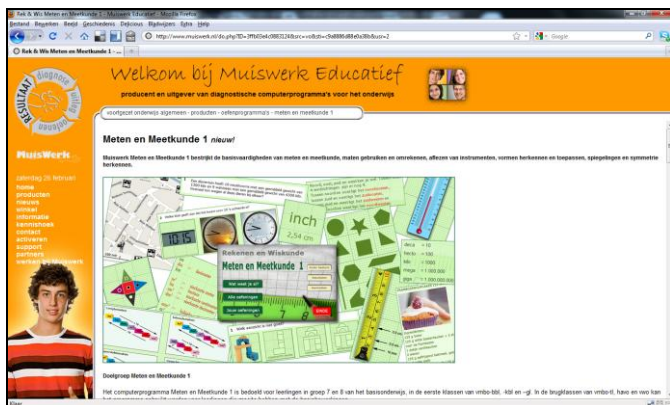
Rek & Wis Meten en Meetkunde 1 - Muiswerk Educatief - Mozilla Firefox
Bestand Bewerken Beeld Geschiedenis Bladwijzers Extra Help
http://www.muiswerk.nl/do.php?ID=3ffb03e6c0883124&src=c&to=c5a8886d88e0a38b&usr=2
Google
Rek & Wis Meten en Meetkunde 1 - ...

RESULTAAT diagnose
Welkom bij Muiswerk Educatief
producent en uitgever van diagnostische computerprogramma's voor het onderwijs
voortgezet onderwijs algemeen - producten - oefenprogramma's - meten en meetkunde 1

MuisWerk
zaterdag 26 februari
home
producten
nieuws
winkel
informatie
kennisboek
contact
activeren
support
partners
verkoop Muiswerk

Meten en Meetkunde 1 nieuw!

Muiswerk Meten en Meetkunde 1 bestrijkt de basisvaardigheden van meten en meetkunde, maten gebruiken en omrekenen, aflezen van instrumenten, vormen herkennen en toepassen, spiegelingen en symmetrie herkennen.

10:15
inch
2,54 cm
deca = 10
hecto = 100
kilo = 1000
mega = 1.000.000
giga = 1.000.000.000
Rekenen en Wiskunde
Meten en Meetkunde 1
Wat moet je zijn?
Alle oefeningen
Stoppen

Doelgroep Meten en Meetkunde 1

Het computerprogramma Meten en Meetkunde 1 is bedoeld voor leerlingen in groep 7 en 8 van het basisonderwijs, in de eerste klassen van vmbo-bbl, -kbl en -gl. In de brugklassen van vmbo-tl, havo en vwo kan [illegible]

Klaar